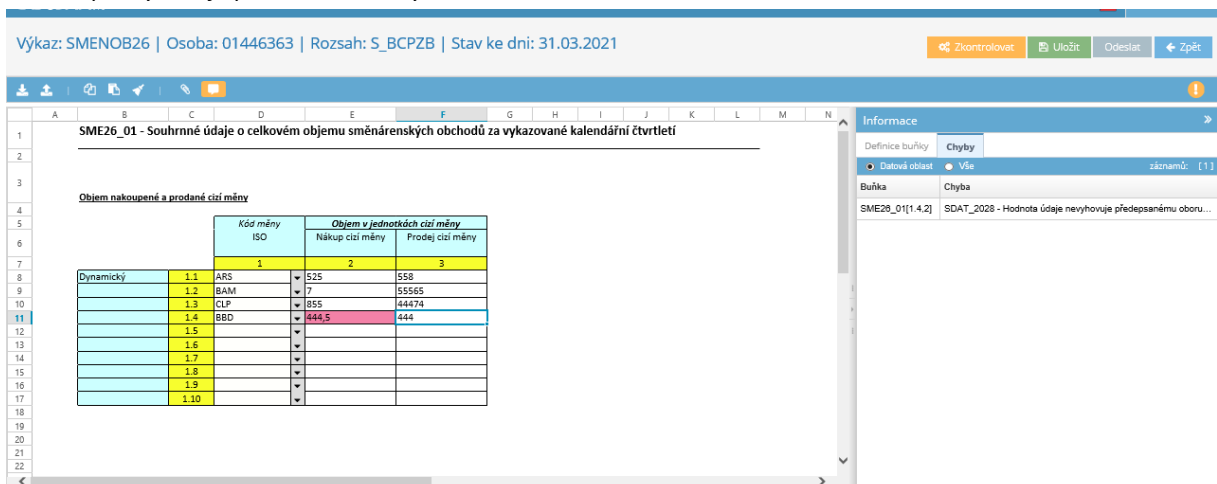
Výkaz: SMENOB26 | Osoba: 01446363 | Rozsah: S_BCPZB | Stav ke dni: 31.03.2021

Zkontrolovat | Uložit | Odeslat | Zpět

| | A | B | C | D | E | F | G | H | I | J | K | L | M | N |
|---|---|---|---|---|---|---|---|---|---|---|---|---|---|---|

SME26_01 - Souhrnné údaje o celkovém objemu směnárenských obchodů za vykazované kalendářní čtvrtletí

Objem nakoupené a prodané cizí měny

| | | Kód měny ISO | Objem v jednotkách cizí měny Nákup cizí měny | Prodej cizí měny |
|---|---|---|---|---|
| | | 1 | 2 | 3 |
| Dynamický | 1.1 | ARS | 525 | 558 |
| | 1.2 | BAM | 7 | 55565 |
| | 1.3 | CLP | 855 | 44474 |
| | 1.4 | BBD | 444,5 | 444 |
| | 1.5 | | | |
| | 1.6 | | | |
| | 1.7 | | | |
| | 1.8 | | | |
| | 1.9 | | | |
| | 1.10 | | | |

1 2 3 4 5 6 7 8 9 10 11 12 13 14 15 16 17 18 19 20 21 22

Informace

Definice buňky | Chyby

Datová oblast | Vše | záznamů: [1]

| Buňka | Chyba |
|---|---|
| SME26_01[1.4,2] | SDAT_2028 - Hodnota údaje nevyhovuje předepsanému oboru... |